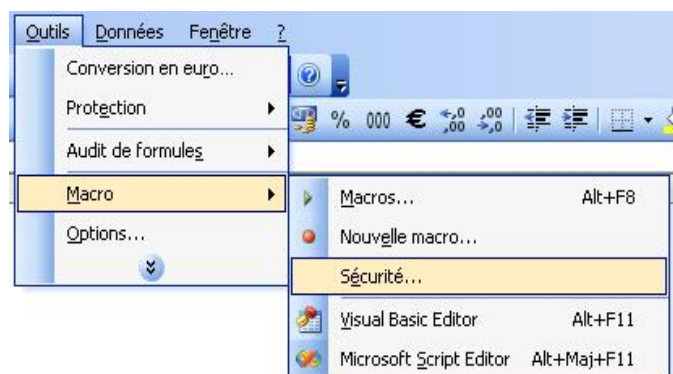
Outils Données Fenêtre ?

Conversion en euro...
Protection
Audit de formules
Macro
Options...

% 000 € $^{+,0}_{,00}$ $^{,00}_{+,0}$

Macros... Alt+F8
Nouvelle macro...
Sécurité...
Visual Basic Editor Alt+F11
Microsoft Script Editor Alt+Maj+F11